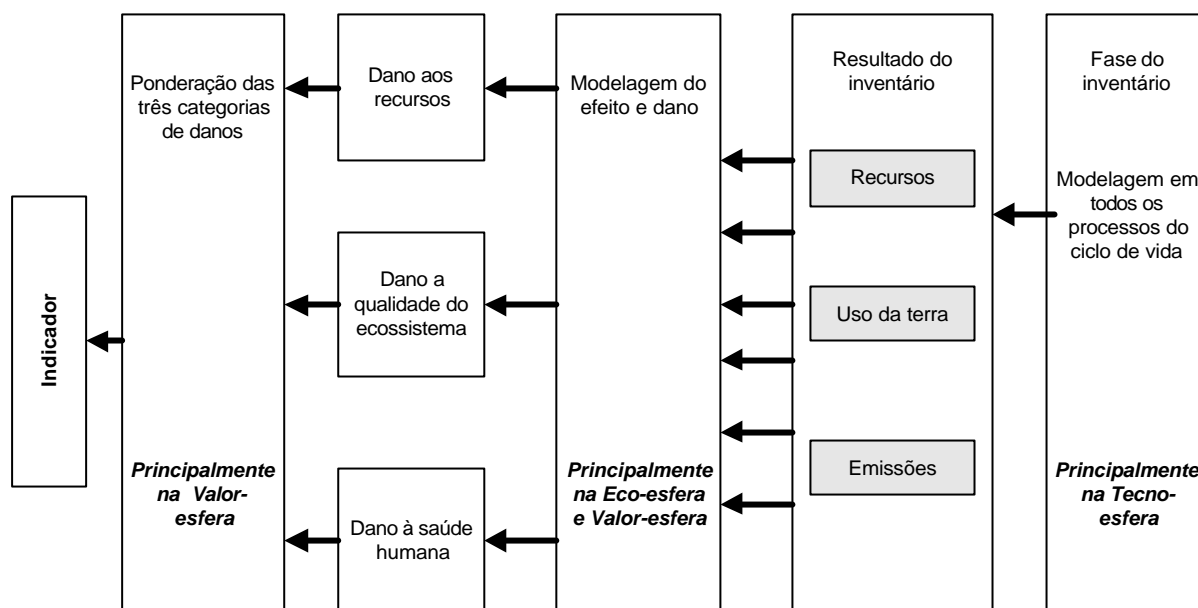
Indicador

Ponderação das três categorias de danos

Principalmente na Valor-esfera

Dano aos recursos

Dano a qualidade do ecossistema

Dano à saúde humana

Modelagem do efeito e dano

Principalmente na Eco-esfera e Valor-esfera

Resultado do inventário

Recursos

Uso da terra

Emissões

Fase do inventário

Modelagem em todos os processos do ciclo de vida

Principalmente na Tecno-esfera